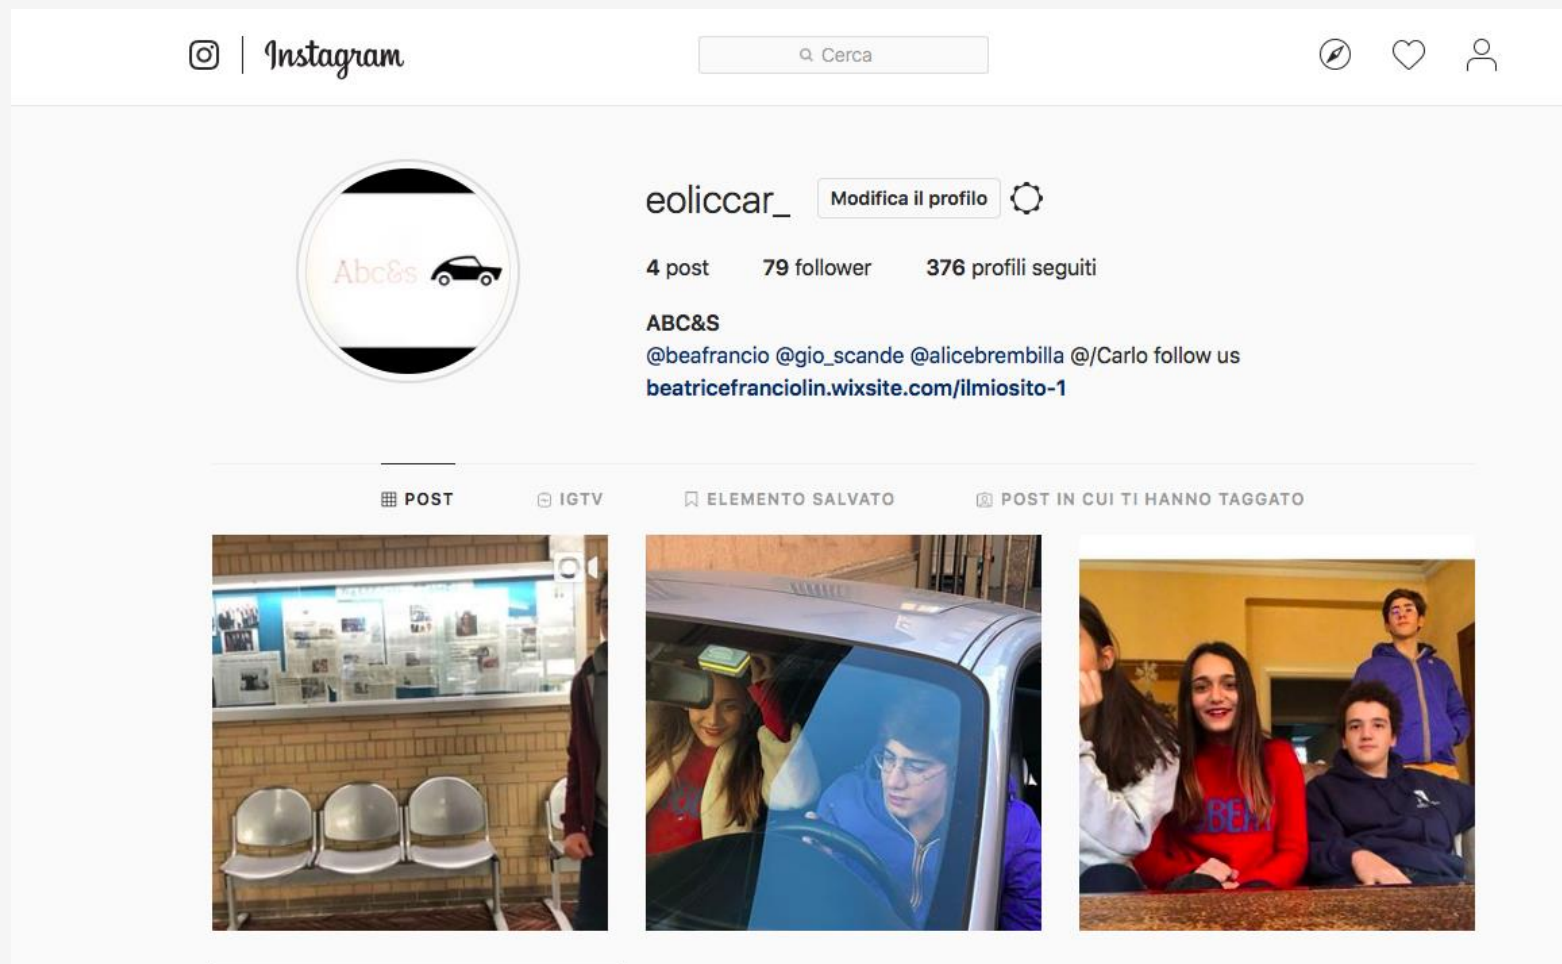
Instagram

Cerca

Abc&s

eoliccar_

Modifica il profilo

4 post 79 follower 376 profili seguiti

ABC&S

@beafrancio @gio_scande @alicebrembilla @/Carlo follow us

beatricefranciolin.wixsite.com/ilmiosito-1

POST IGTV ELEMENTO SALVATO POST IN CUI TI HANNO TAGGATO